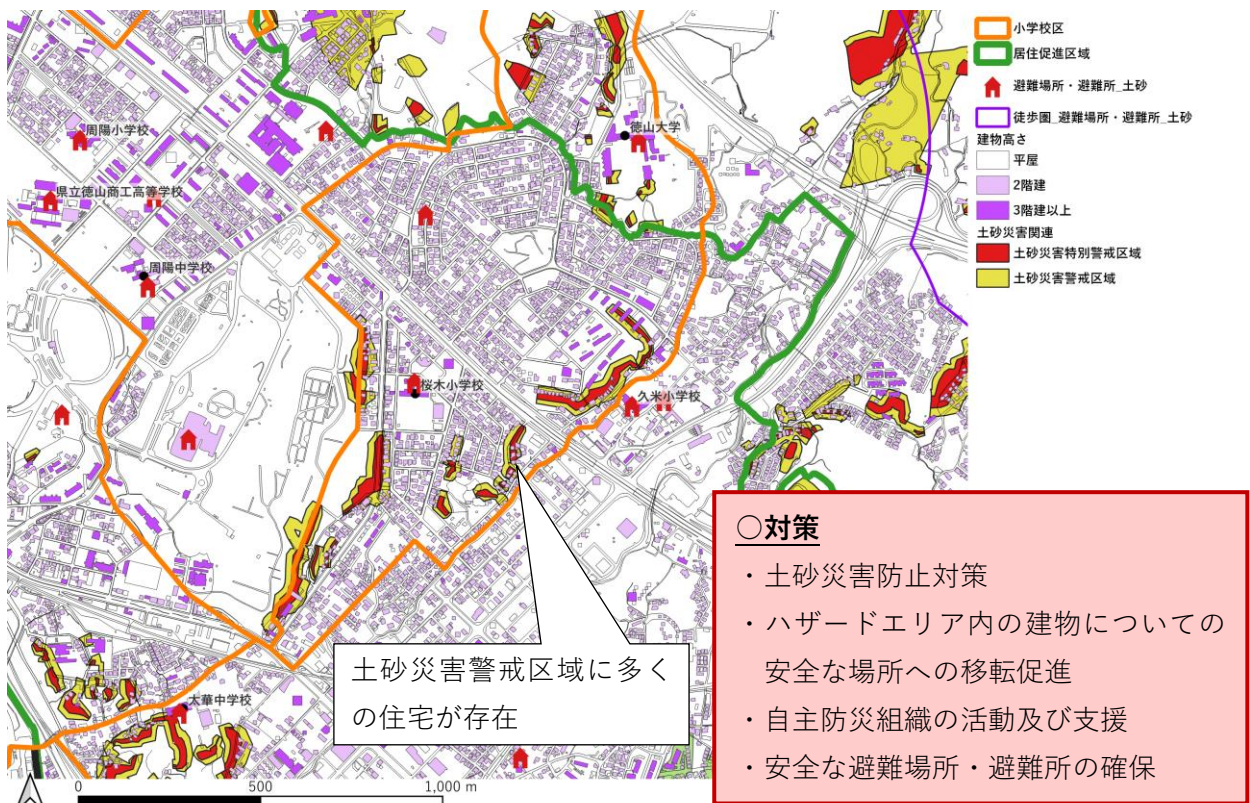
小学校区
居住促進区域
避難場所・避難所_土砂
徒歩圏_避難場所・避難所_土砂
建物高さ
平屋
2階建
3階建以上
土砂災害関連
土砂災害特別警戒区域
土砂災害警戒区域

周陽小学校
県立徳山商工高等学校
周陽中学校
徳山大学
桜木小学校
久米小学校
大華中学校

土砂災害警戒区域に多くの住宅が存在

○対策
・土砂災害防止対策
・ハザードエリア内の建物についての安全な場所への移転促進
・自主防災組織の活動及び支援
・安全な避難場所・避難所の確保

0 500 1,000 m